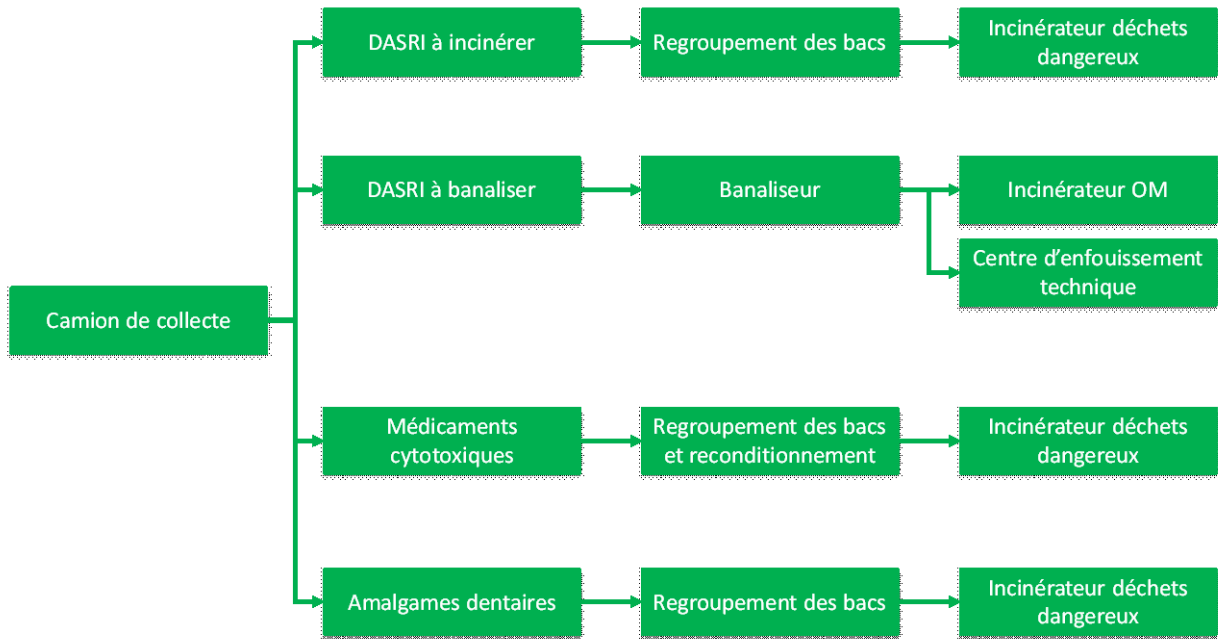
Camion de collecte

DASRI à incinérer

Regroupement des bacs

Incinérateur déchets dangereux

DASRI à banaliser

Banaliseur

Incinérateur OM

Centre d'enfouissement technique

Médicaments cytotoxiques

Regroupement des bacs et reconditionnement

Incinérateur déchets dangereux

Amalgames dentaires

Regroupement des bacs

Incinérateur déchets dangereux